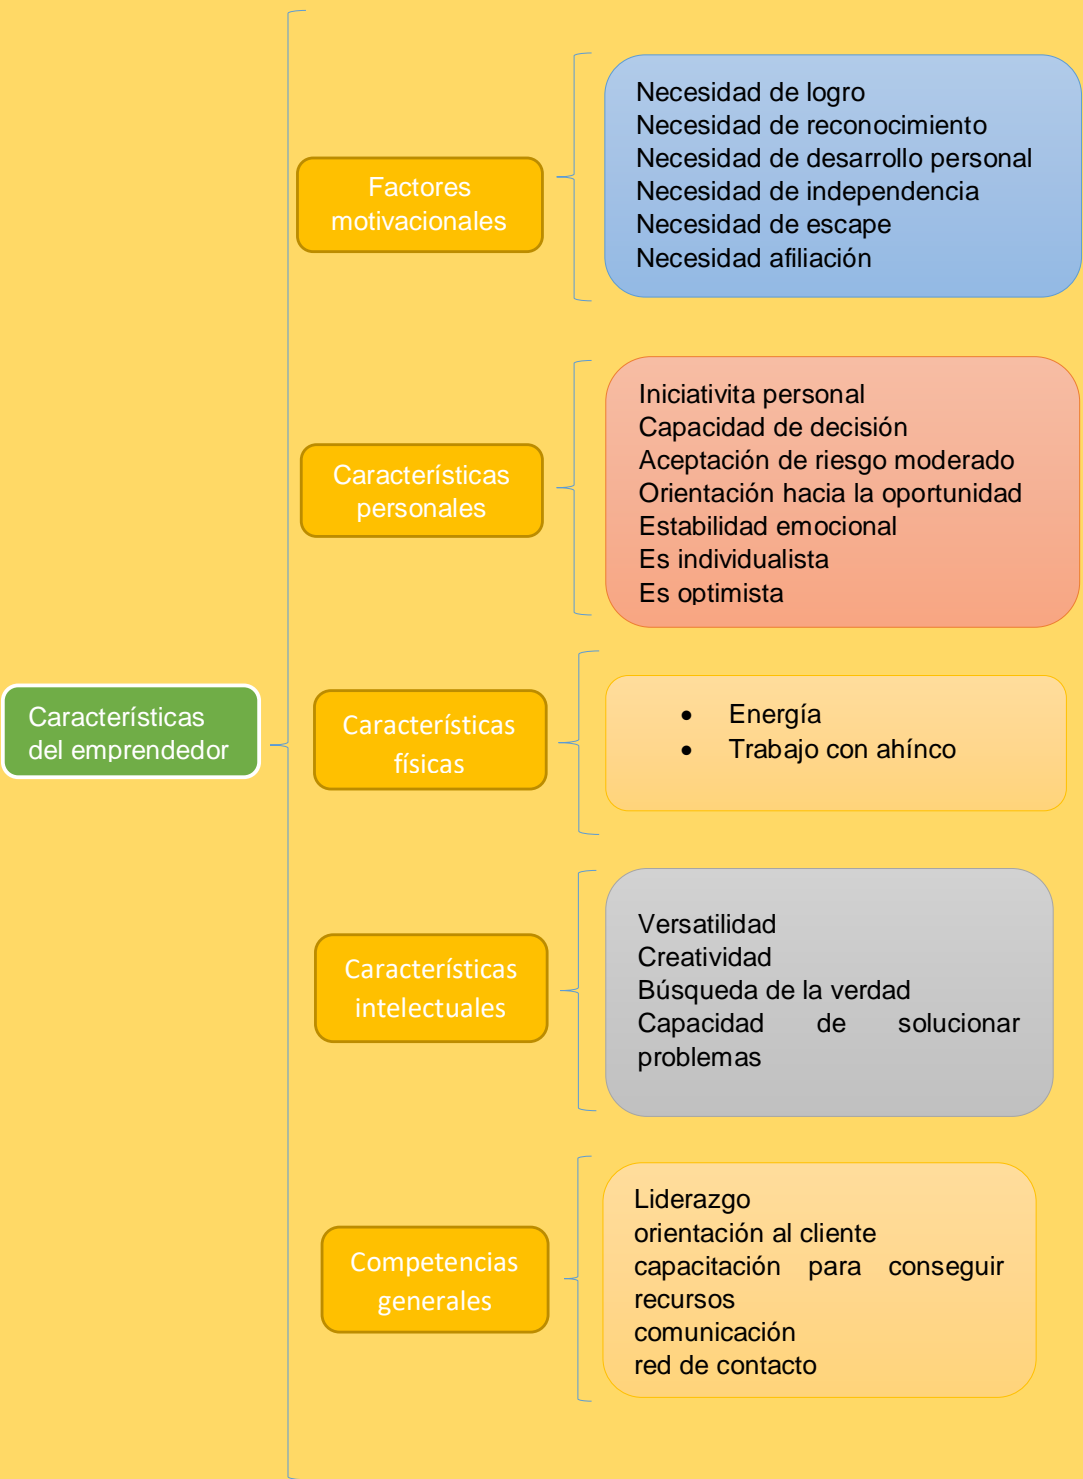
Características del emprendedor

Factores motivacionales

Necesidad de logro
Necesidad de reconocimiento
Necesidad de desarrollo personal
Necesidad de independencia
Necesidad de escape
Necesidad afiliación

Características personales

Iniciativita personal
Capacidad de decisión
Aceptación de riesgo moderado
Orientación hacia la oportunidad
Estabilidad emocional
Es individualista
Es optimista

Características físicas

- Energía
- Trabajo con ahínco

Características intelectuales

Versatilidad
Creatividad
Búsqueda de la verdad
Capacidad de solucionar problemas

Competencias generales

Liderazgo
orientación al cliente
capacitación para conseguir recursos
comunicación
red de contacto